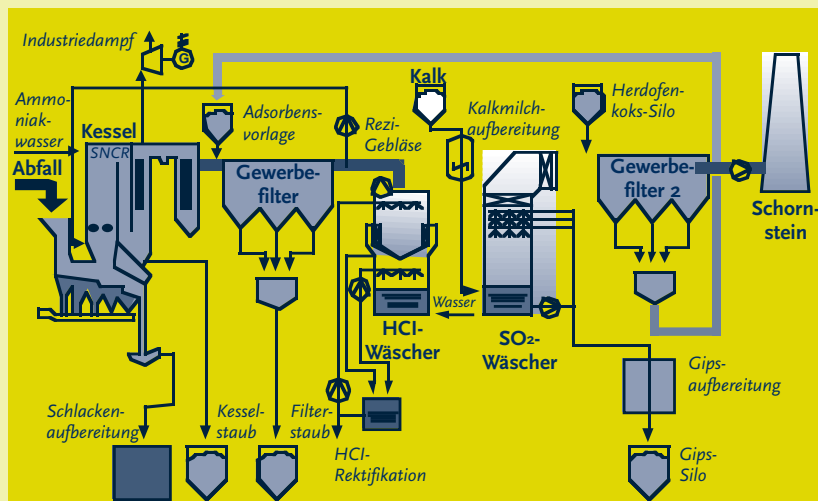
Industriedampf

G

Ammoniakwasser

Kessel

SNCR

Abfall

Adsorbensvorlage

Rezi-Gebläse

Kalk

Kalkmilchaufbereitung

Herdofenkoks-Silo

Gewerbefilter

Gewerbefilter 2

Schornstein

Wasser

HCl-Wäscher

$SO_2$-Wäscher

Gipsaufbereitung

Schlackenaufbereitung

Kesselstaub

Filterstaub

HCl-Rektifikation

Gips-Silo